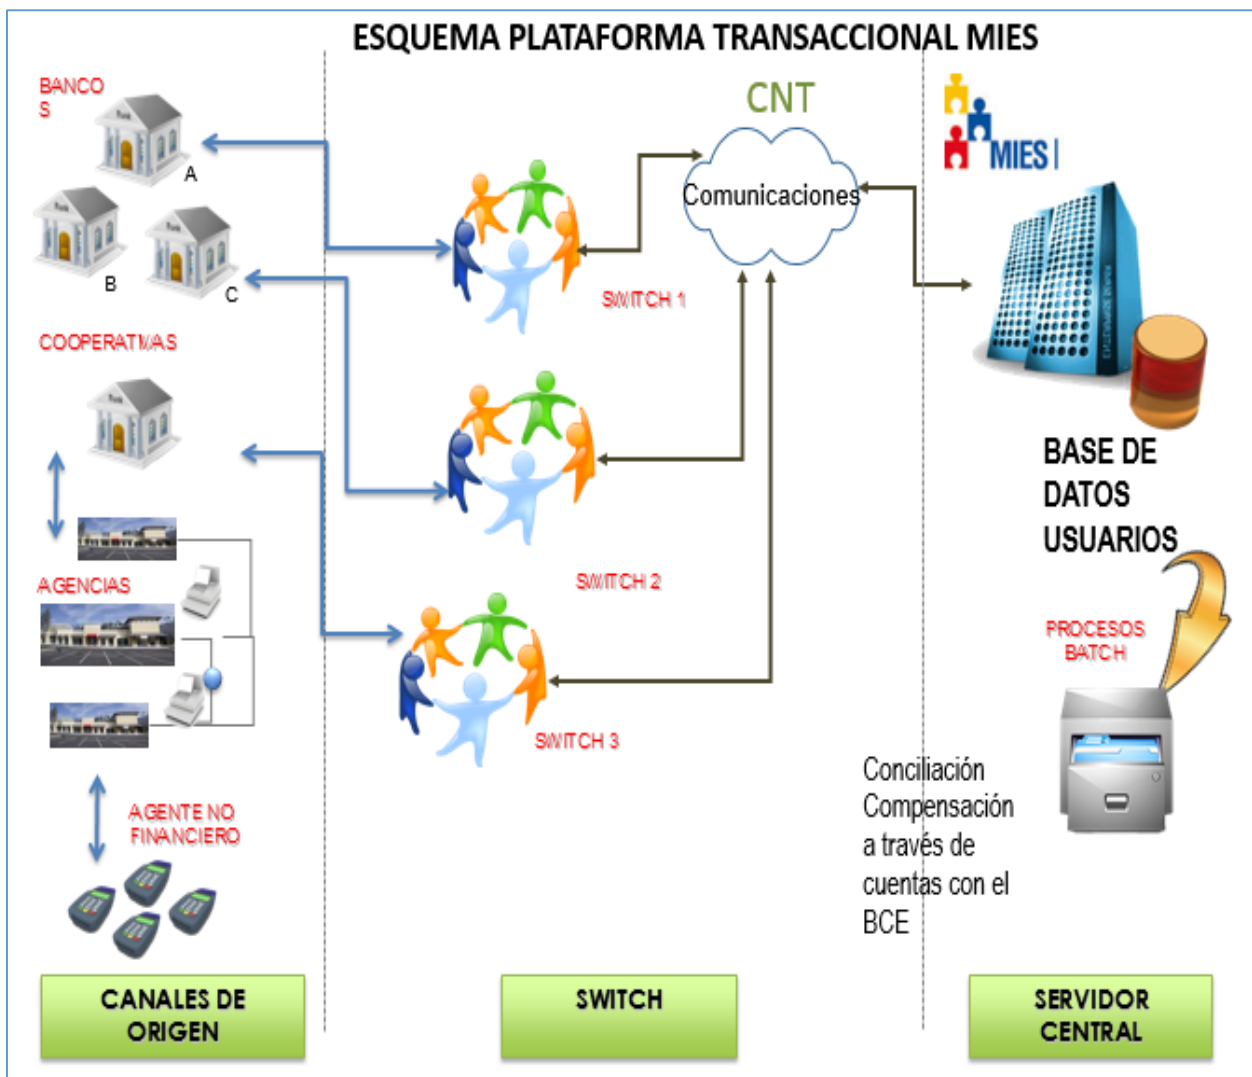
ESQUEMA PLATAFORMA TRANSACCIONAL MIES

BANCO S

A

B

C

COOPERATIVAS

AGENCIAS

AGENTE NO FINANCIERO

CNT

Comunicaciones

SWITCH 1

SWITCH 2

SWITCH 3

MIES

BASE DE DATOS USUARIOS

PROCESOS BATCH

Conciliación Compensación a través de cuentas con el BCE

CANALES DE ORIGEN

SWITCH

SERVIDOR CENTRAL